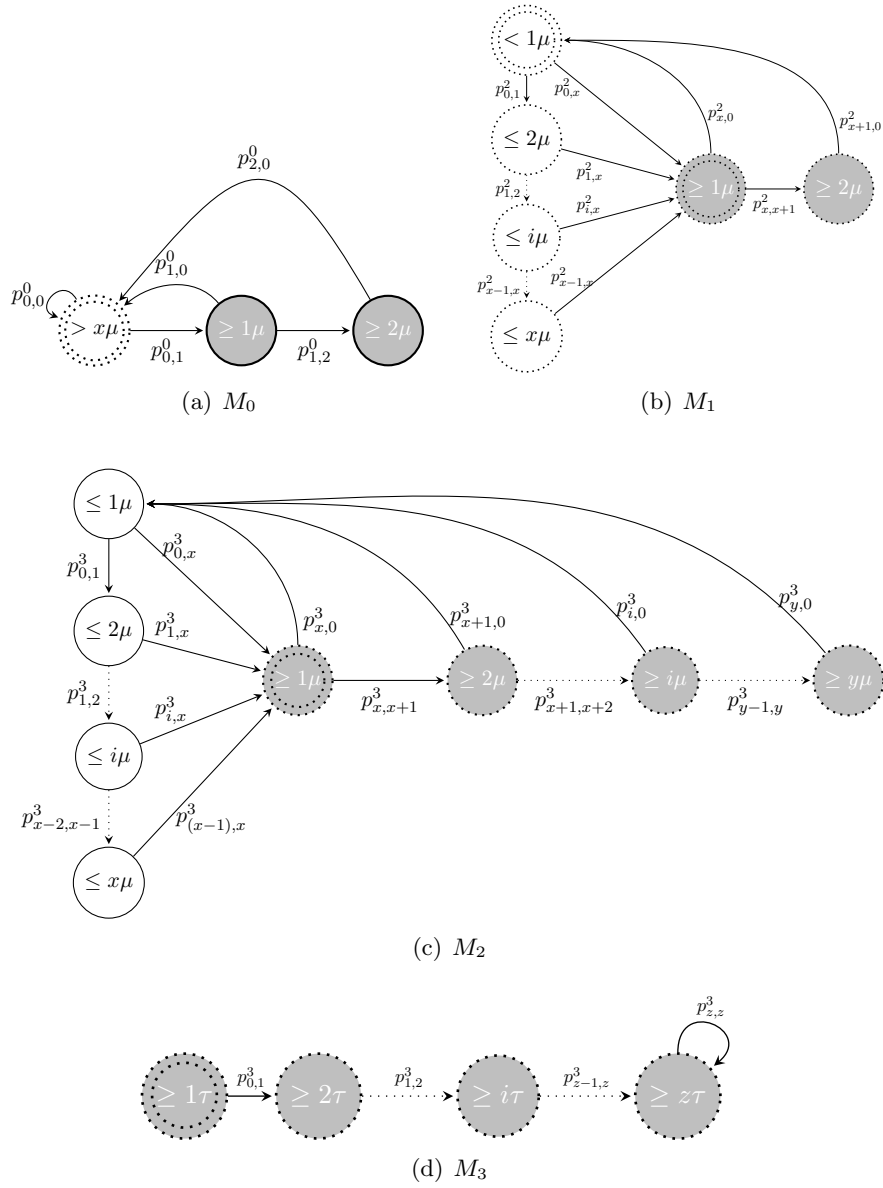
$p^0_{2,0}$

$p^0_{1,0}$

$p^0_{0,0}$

$> x\mu$

$\geq 1\mu$

$\geq 2\mu$

$p^0_{0,1}$

$p^0_{1,2}$

(a) $M_0$

$< 1\mu$

$p^2_{0,1}$

$p^2_{0,x}$

$p^2_{x,0}$

$p^2_{x+1,0}$

$\leq 2\mu$

$p^2_{1,x}$

$\geq 1\mu$

$\geq 2\mu$

$p^2_{1,2}$

$p^2_{i,x}$

$p^2_{x,x+1}$

$\leq i\mu$

$p^2_{x-1,x}$

$p^2_{x-1,x}$

$\leq x\mu$

(b) $M_1$

$\leq 1\mu$

$p^3_{0,x}$

$p^3_{0,1}$

$\leq 2\mu$

$p^3_{1,x}$

$p^3_{x,0}$

$p^3_{x+1,0}$

$p^3_{i,0}$

$p^3_{y,0}$

$\geq 1\mu$

$\geq 2\mu$

$\geq i\mu$

$\geq y\mu$

$p^3_{1,2}$

$p^3_{i,x}$

$p^3_{x,x+1}$

$p^3_{x+1,x+2}$

$p^3_{y-1,y}$

$\leq i\mu$

$p^3_{x-2,x-1}$

$p^3_{(x-1),x}$

$\leq x\mu$

(c) $M_2$

$p^3_{z,z}$

$\geq 1\tau$

$p^3_{0,1}$

$\geq 2\tau$

$p^3_{1,2}$

$\geq i\tau$

$p^3_{z-1,z}$

$\geq z\tau$

(d) $M_3$